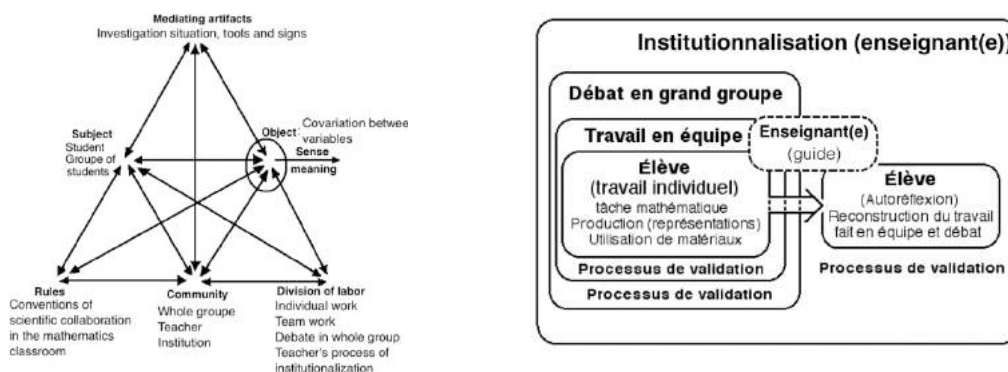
Mediating artifacts
Investigation situation, tools and signs

Subject
Student
Groupe of students

Object: Covariation betwee variables

Sense
meaning

Rules
Conventions of scientific collaboration in the mathematics classroom

Community
Whole groupe
Teacher
Institution

Division of labor
Individual work
Team work
Debate in whole group
Teacher's process of institutionalization

Institutionnalisation (enseignant(e))

Débat en grand groupe

Travail en équipe

Enseignant(e)
(guide)

Élève
(travail individuel)
tâche mathématique
Production (représentations)
Utilisation de matériaux

Processus de validation

Processus de validation

Élève
(Autoréflexion)
Reconstruction du travail fait en équipe et débat

Processus de validation